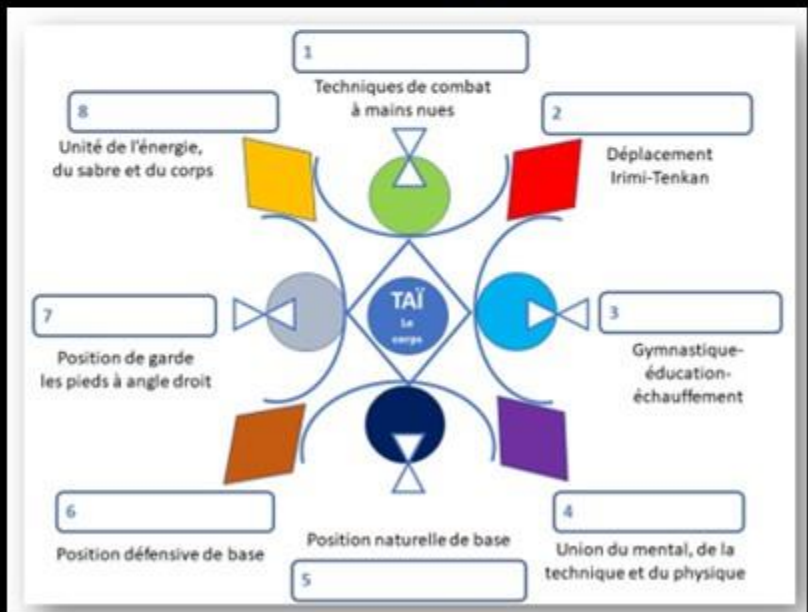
1

Techniques de combat à mains nues

8

Unité de l'énergie, du sabre et du corps

2

Déplacement Irimi-Tenkan

TAÏ
Le corps

7

Position de garde les pieds à angle droit

3

Gymnastique-éducation-échauffement

6

Position défensive de base

Position naturelle de base

5

4

Union du mental, de la technique et du physique